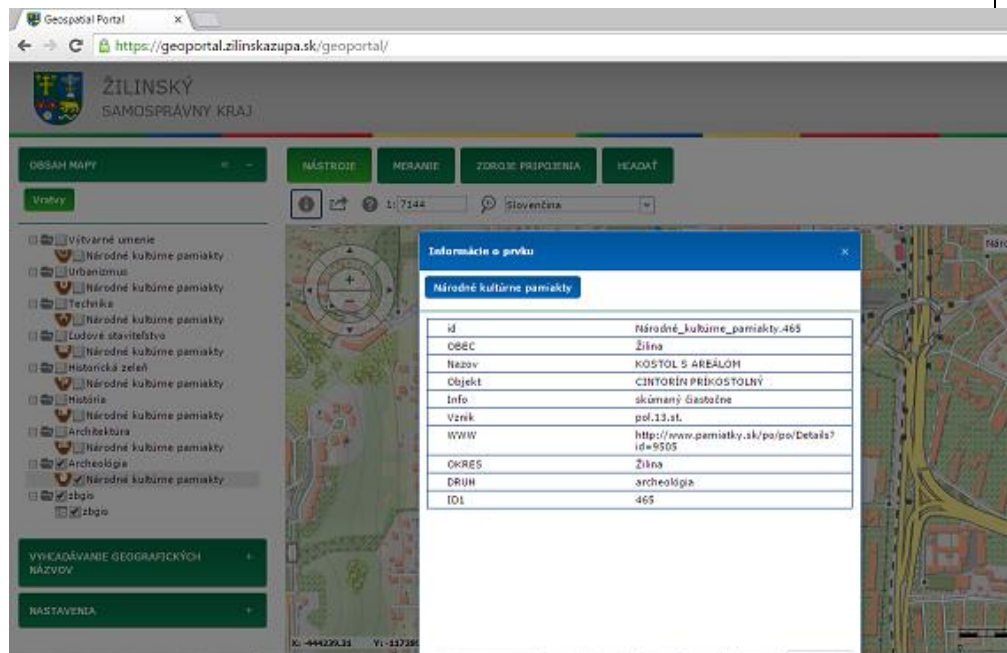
Geospatial Portal ×

https://geoportal.zilinskazupa.sk/geoportal/

ŽILINSKÝ
SAMOSPRÁVNY KRAJ

OBSAH MAPY

Vrstvy

Výtvarné umenie
Národné kultúrne pamiakty
Urbanizmus
Národné kultúrne pamiakty
Technika
Národné kultúrne pamiakty
Ľudové staviteľstvo
Národné kultúrne pamiakty
Historická zeleň
Národné kultúrne pamiakty
História
Národné kultúrne pamiakty
Architektúra
Národné kultúrne pamiakty
Archeológia
Národné kultúrne pamiakty
zbgis
zbgis

VYHĽADÁVANIE GEOGRAFICKÝCH NÁZVOV +

NASTAVENIA +

NÁSTROJE MERANIE ZDROJE PRIPOJENIA HĽADAŤ

1: 7144 Slovenčina

Informácie o prvku ×

Národné kultúrne pamiakty

| | |
|---|---|
| id | Národné_kultúrne_pamiakty.465 |
| OBEC | Žilina |
| Nazov | KOSTOL S AREÁLOM |
| Objekt | CINTORÍN PRIKOSTOLNÝ |
| Info | skúmaný čiastočne |
| Vznik | pol.13.st. |
| WWW | http://www.pamiatky.sk/po/po/Details?id=9505 |
| OKRES | Žilina |
| DRUH | archeológia |
| ID1 | 465 |

X: -444239.31 Y: -11739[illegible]

Náro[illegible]